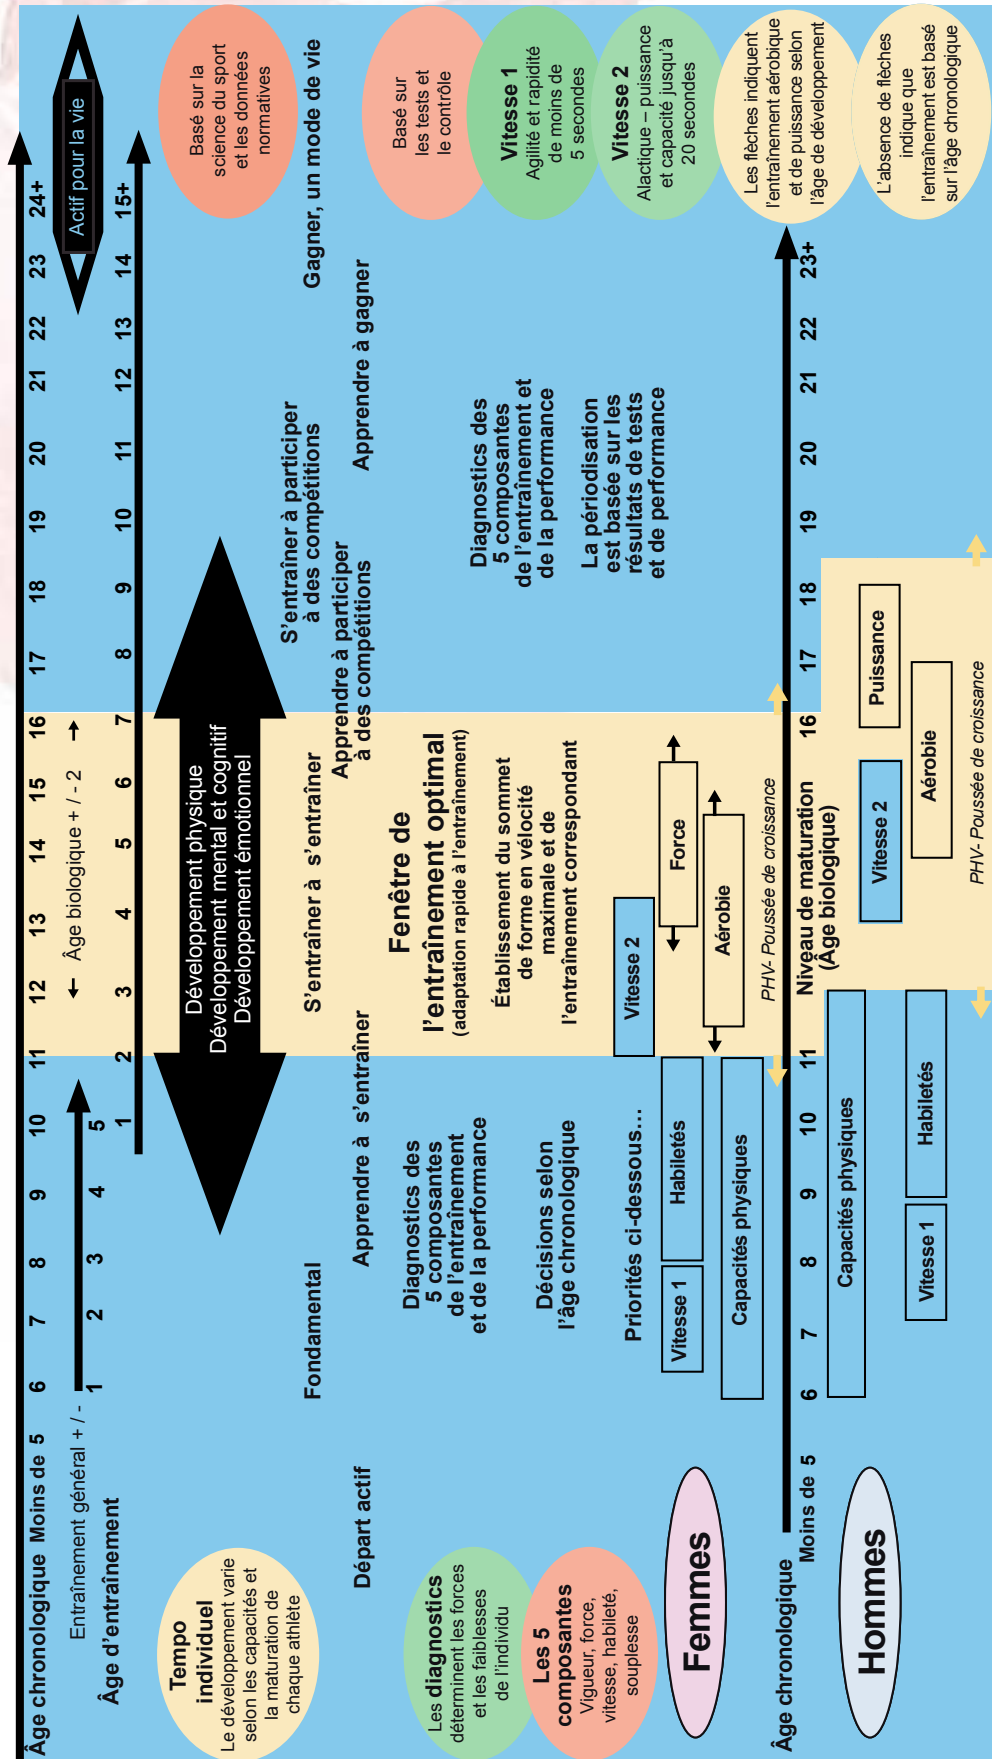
Âge chronologique Moins de 5 6 7 8 9 10 11 12 13 14 15 16 17 18 19 20 21 22 23 24+

Entraînement général + / - 1 2 3 4 5

Âge d'entraînement 1 2 3 4 5 6 7 8 9 10 11 12 13 14 15+

← Âge biologique + / - 2 →

Actif pour la vie

Basé sur la science du sport et les données normatives

Basé sur les tests et le contrôle

Vitesse 1 Agilité et rapidité de moins de 5 secondes

Vitesse 2 Alactique – puissance et capacité jusqu'à 20 secondes

Les flèches indiquent l'entraînement aérobique et de puissance selon l'âge de développement

L'absence de flèches indique que l'entraînement est basé sur l'âge chronologique

Tempo individuel Le développement varie selon les capacités et la maturation de chaque athlète

Les diagnostics déterminent les forces et les faiblesses de l'individu

Les 5 composantes Vigueur, force, vitesse, habileté, souplesse

Départ actif

Fondamental

Apprendre à s'entraîner

S'entraîner à s'entraîner

Apprendre à participer à des compétitions

S'entraîner à participer à des compétitions

Apprendre à gagner

Gagner, un mode de vie

Développement physique
Développement mental et cognitif
Développement émotionnel

Diagnostics des 5 composantes de l'entraînement et de la performance

Décisions selon l'âge chronologique

Fenêtre de l'entraînement optimal (adaptation rapide à l'entraînement)

Établissement du sommet de forme en vélocité maximale et de l'entraînement correspondant

Diagnostics des 5 composantes de l'entraînement et de la performance

La périodisation est basée sur les résultats de tests et de performance

Priorités ci-dessous...

Vitesse 1

Habiletés

Capacités physiques

Vitesse 2

Force

Aérobie

PHV- Poussée de croissance

Femmes

Âge chronologique Moins de 5 6 7 8 9 10 11

Niveau de maturation (Âge biologique) 16 17 18 19 20 21 22 23+

Capacités physiques

Vitesse 1

Habiletés

Vitesse 2

Aérobie

Puissance

PHV- Poussée de croissance

Hommes